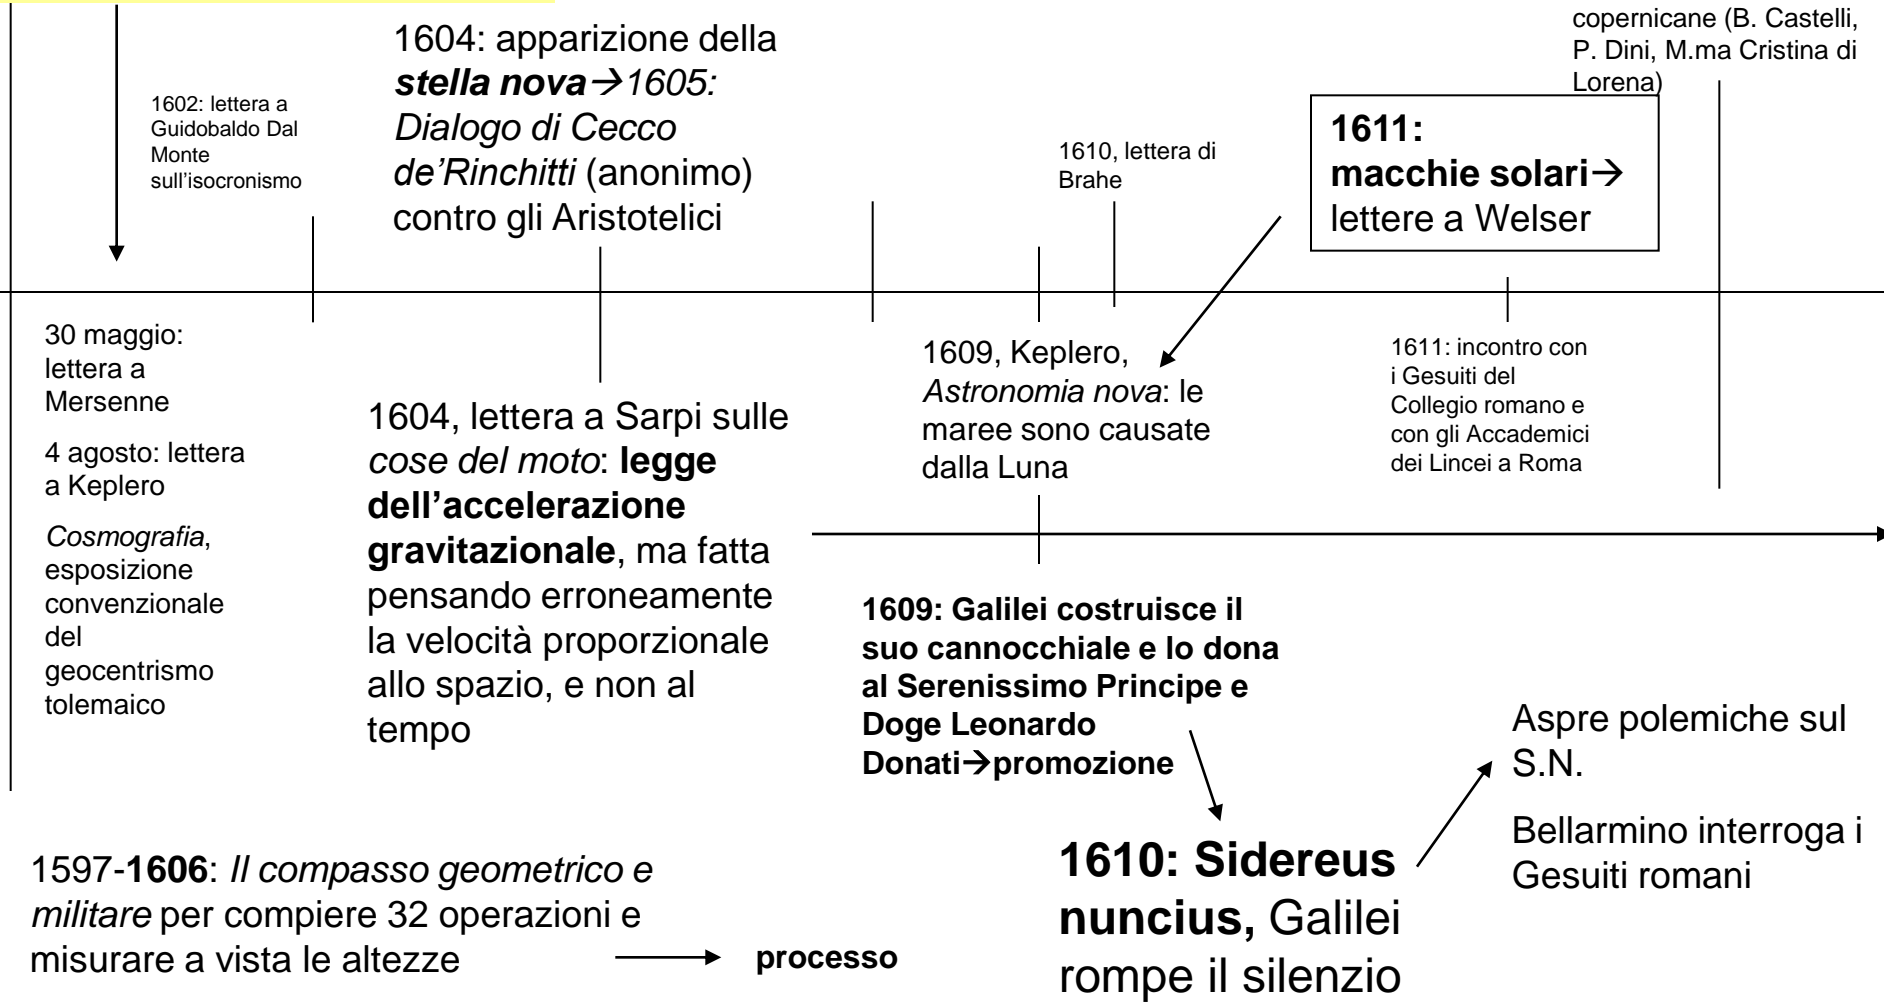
copernicane (B. Castelli, P. Dini, M.ma Cristina di Lorena)

1604: apparizione della ***stella nova***→*1605: Dialogo di Cecco de'Rinchitti* (anonimo) contro gli Aristotelici

1602: lettera a Guidobaldo Dal Monte sull'isocronismo

1610, lettera di Brahe

**1611: macchie solari**→ lettere a Welser

30 maggio: lettera a Mersenne

4 agosto: lettera a Keplero

*Cosmografia*, esposizione convenzionale del geocentrismo tolemaico

1604, lettera a Sarpi sulle *cose del moto*: **legge dell'accelerazione gravitazionale**, ma fatta pensando erroneamente la velocità proporzionale allo spazio, e non al tempo

1609, Keplero, *Astronomia nova*: le maree sono causate dalla Luna

1611: incontro con i Gesuiti del Collegio romano e con gli Accademici dei Lincei a Roma

**1609: Galilei costruisce il suo cannocchiale e lo dona al Serenissimo Principe e Doge Leonardo Donati→promozione**

Aspre polemiche sul S.N.

Bellarmino interroga i Gesuiti romani

1597-**1606**: *Il compasso geometrico e militare* per compiere 32 operazioni e misurare a vista le altezze

**processo**

**1610: Sidereus nuncius,** Galilei rompe il silenzio